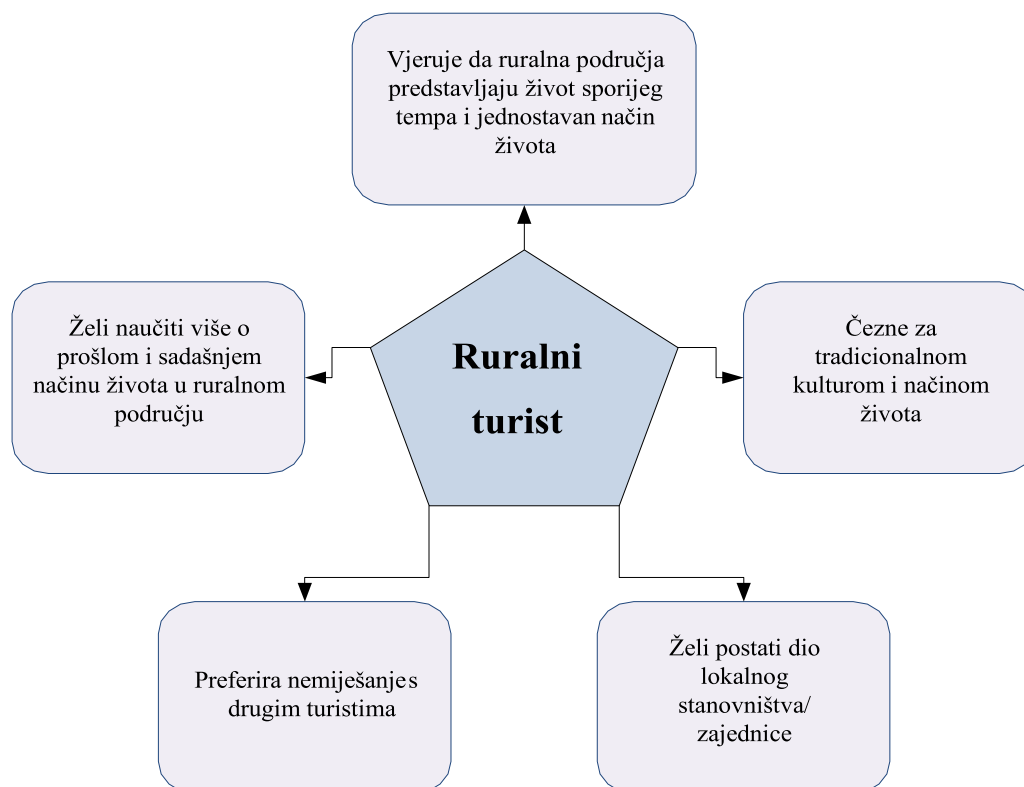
Vjeruje da ruralna područja predstavljaju život sporijeg tempa i jednostavan način života

Želi naučiti više o prošlom i sadašnjem načinu života u ruralnom području

Ruralni turist

Čezne za tradicionalnom kulturom i načinom života

Preferira nemiješanjes drugim turistima

Želi postati dio lokalnog stanovništva/ zajednice